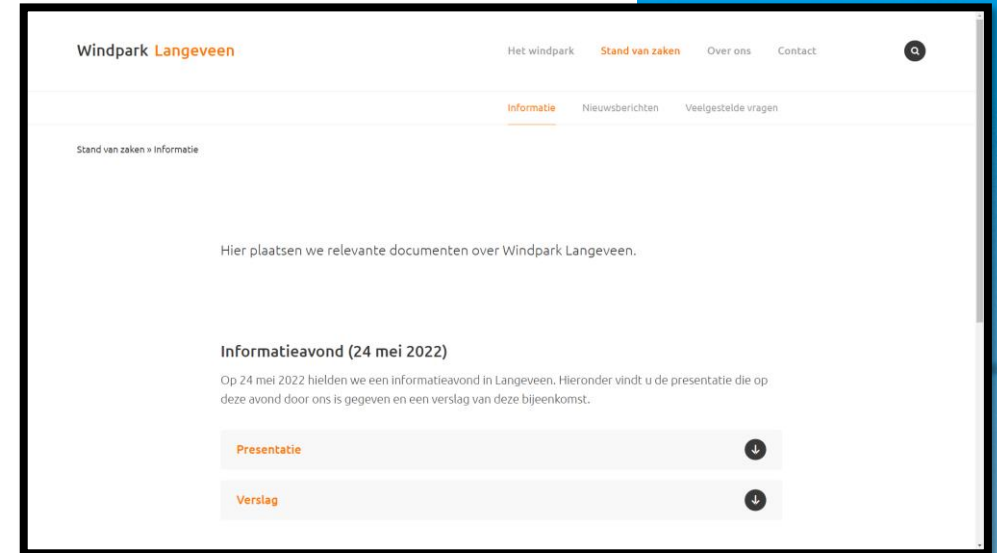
Windpark Langeveen

Het windpark Stand van zaken Over ons Contact

Informatie Nieuwsberichten Veelgestelde vragen

Stand van zaken » Informatie

Hier plaatsen we relevante documenten over Windpark Langeveen.

Informatieavond (24 mei 2022)

Op 24 mei 2022 hielden we een informatieavond in Langeveen. Hieronder vindt u de presentatie die op deze avond door ons is gegeven en een verslag van deze bijeenkomst.

Presentatie

Verslag